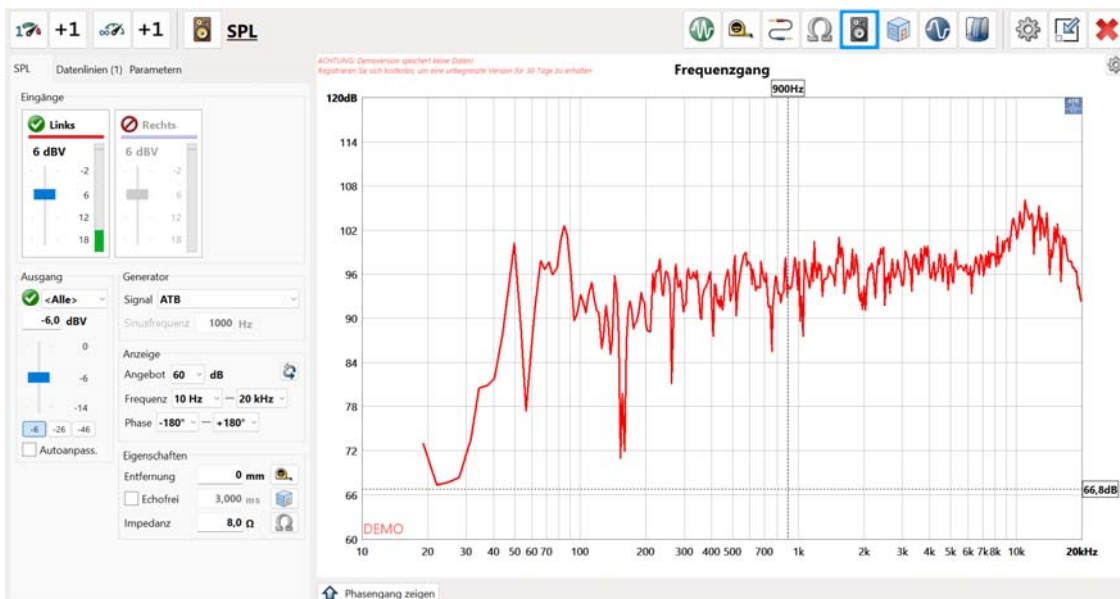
1 +1 +1 SPL

SPL Datenlinien (1) Parametern

Eingänge

Links
6 dBV
-2
6
12
18

Rechts
6 dBV
-2
6
12
18

Ausgang
<Alle>
-6,0 dBV
0
-6
-14
-6 -26 -46
Autoanpass.

Generator
Signal ATB
Sinusfrequenz 1000 Hz

Anzeige
Angebot 60 dB
Frequenz 10 Hz — 20 kHz
Phase -180° — +180°

Eigenschaften
Entfernung 0 mm
Echofrei 3,000 ms
Impedanz 8,0 Ω

ACHTUNG: Demoversion speichert keine Daten!
Registrieren Sie sich kostenlos, um eine unbegrenzte Version für 30 Tage zu erhalten

Frequenzgang

900Hz

120dB
114
108
102
96
90
84
78
72
66
60

66,8dB

DEMO

10 20 30 40 50 60 70 100 200 300 400 500 700 1k 2k 3k 4k 5k 6k 7k 8k 10k 20kHz

Phasengang zeigen